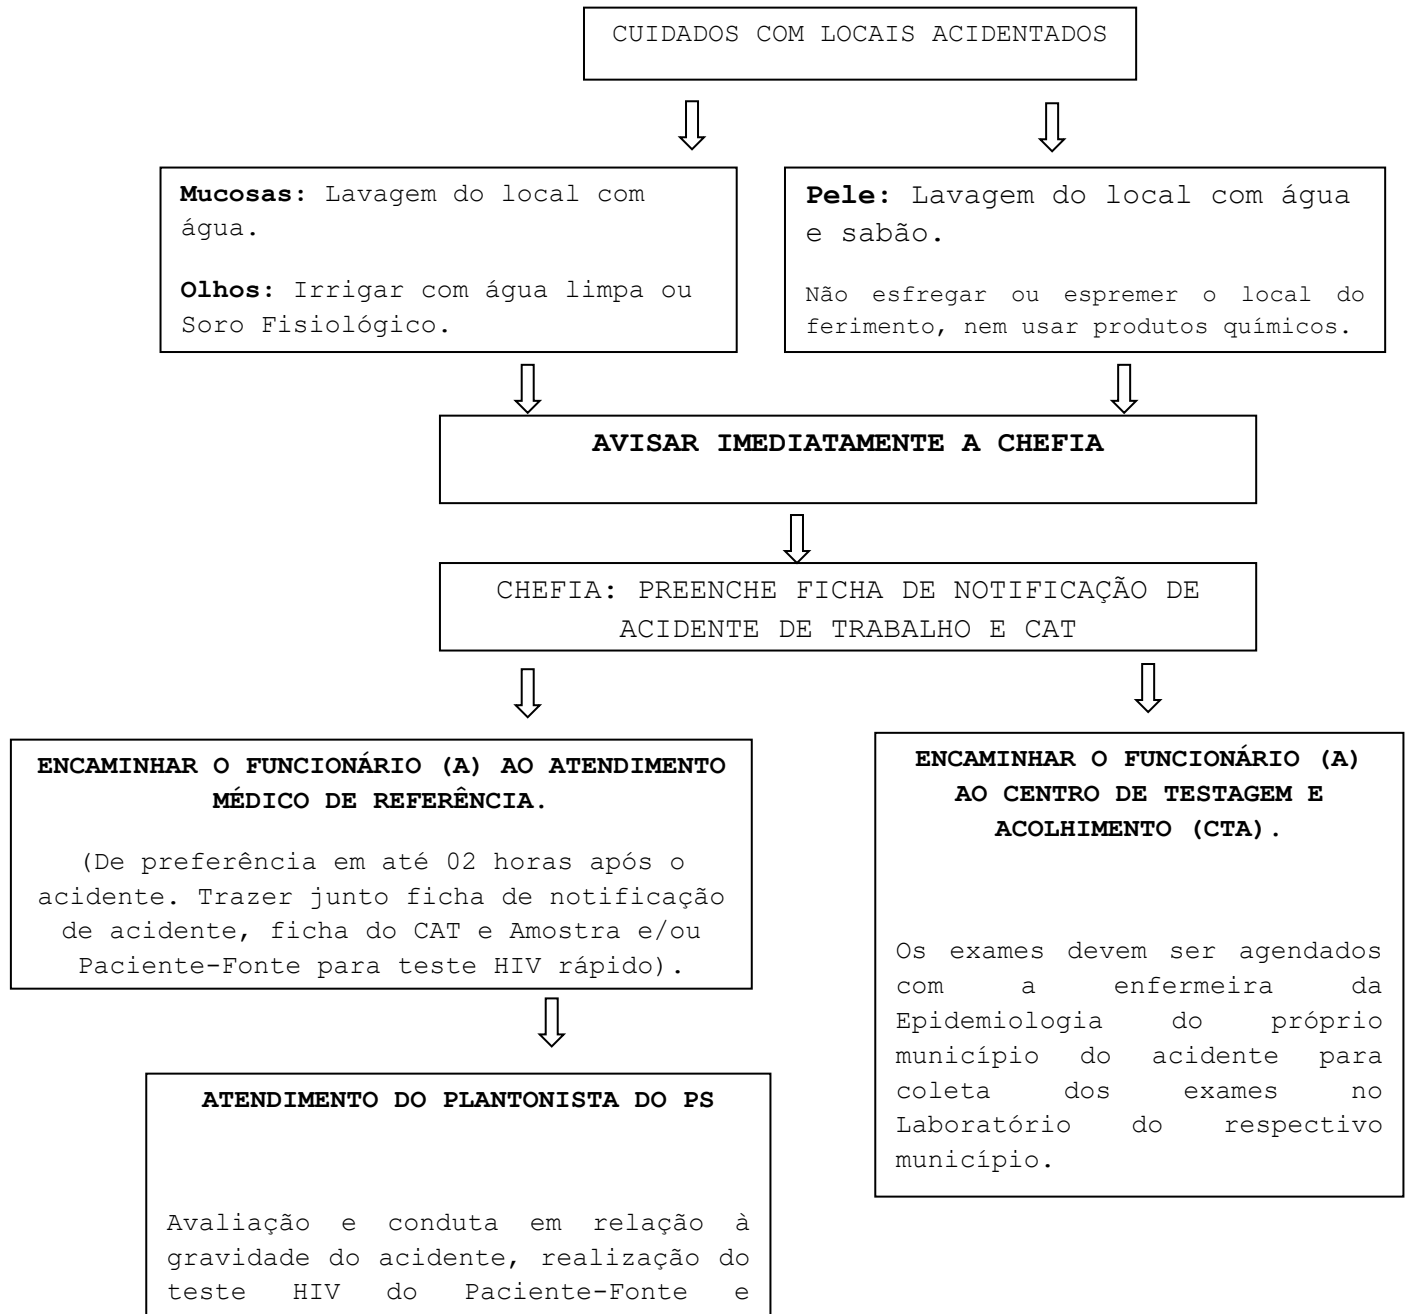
CUIDADOS COM LOCAIS ACIDENTADOS

**Mucosas:** Lavagem do local com água.

**Olhos:** Irrigar com água limpa ou Soro Fisiológico.

**Pele:** Lavagem do local com água e sabão.

Não esfregar ou espremer o local do ferimento, nem usar produtos químicos.

**AVISAR IMEDIATAMENTE A CHEFIA**

CHEFIA: PREENCHE FICHA DE NOTIFICAÇÃO DE ACIDENTE DE TRABALHO E CAT

**ENCAMINHAR O FUNCIONÁRIO (A) AO ATENDIMENTO MÉDICO DE REFERÊNCIA.**

(De preferência em até 02 horas após o acidente. Trazer junto ficha de notificação de acidente, ficha do CAT e Amostra e/ou Paciente-Fonte para teste HIV rápido).

**ATENDIMENTO DO PLANTONISTA DO PS**

Avaliação e conduta em relação à gravidade do acidente, realização do teste HIV do Paciente-Fonte e

**ENCAMINHAR O FUNCIONÁRIO (A) AO CENTRO DE TESTAGEM E ACOLHIMENTO (CTA).**

Os exames devem ser agendados com a enfermeira da Epidemiologia do próprio município do acidente para coleta dos exames no Laboratório do respectivo município.